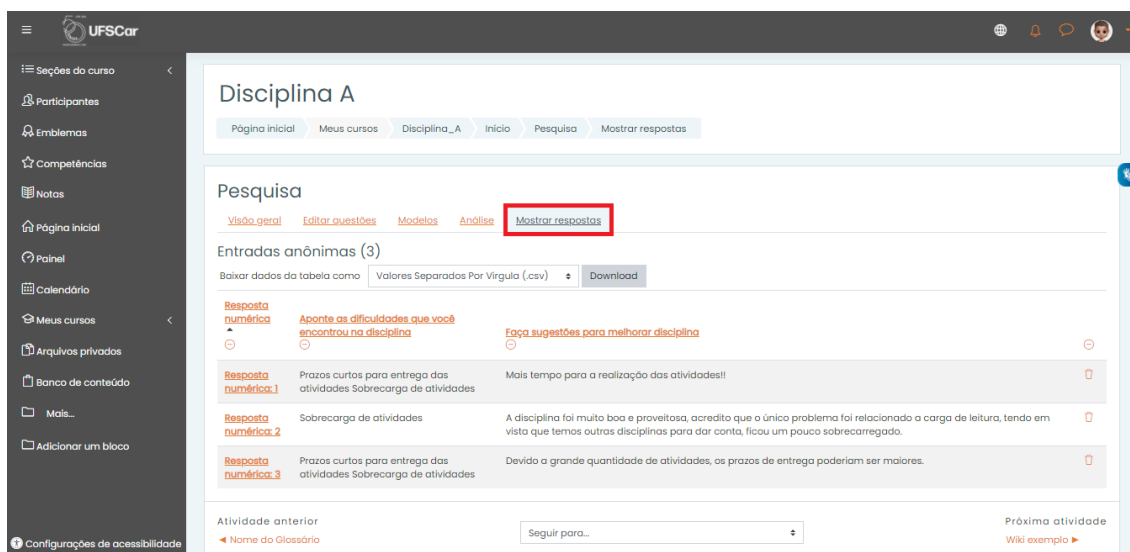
UFSCar

Seções do curso
Participantes
Emblemas
Competências
Notas
Página inicial
Painel
Calendário
Meus cursos
Arquivos privados
Banco de conteúdo
Mais...
Adicionar um bloco
Configurações de acessibilidade

Disciplina A

Página inicial | Meus cursos | Disciplina_A | Início | Pesquisa | Mostrar respostas

Pesquisa

Visão geral | Editar questões | Modelos | Análise | Mostrar respostas

Entradas anônimas (3)

Baixar dados da tabela como | Valores Separados Por Vírgula (.csv) | Download

| Resposta numérica | Aponte as dificuldades que você encontrou na disciplina | Faça sugestões para melhorar disciplina | |
|---|---|---|---|
| Resposta numérica: 1 | Prazos curtos para entrega das atividades Sobrecarga de atividades | Mais tempo para a realização das atividades!! | |
| Resposta numérica: 2 | Sobrecarga de atividades | A disciplina foi muito boa e proveitosa, acredito que o único problema foi relacionado a carga de leitura, tendo em vista que temos outras disciplinas para dar conta, ficou um pouco sobrecarregado. | |
| Resposta numérica: 3 | Prazos curtos para entrega das atividades Sobrecarga de atividades | Devido a grande quantidade de atividades, os prazos de entrega poderiam ser maiores. | |

Atividade anterior
◄ Nome do Glossário

Seguir para...

Próxima atividade
Wiki exemplo ►